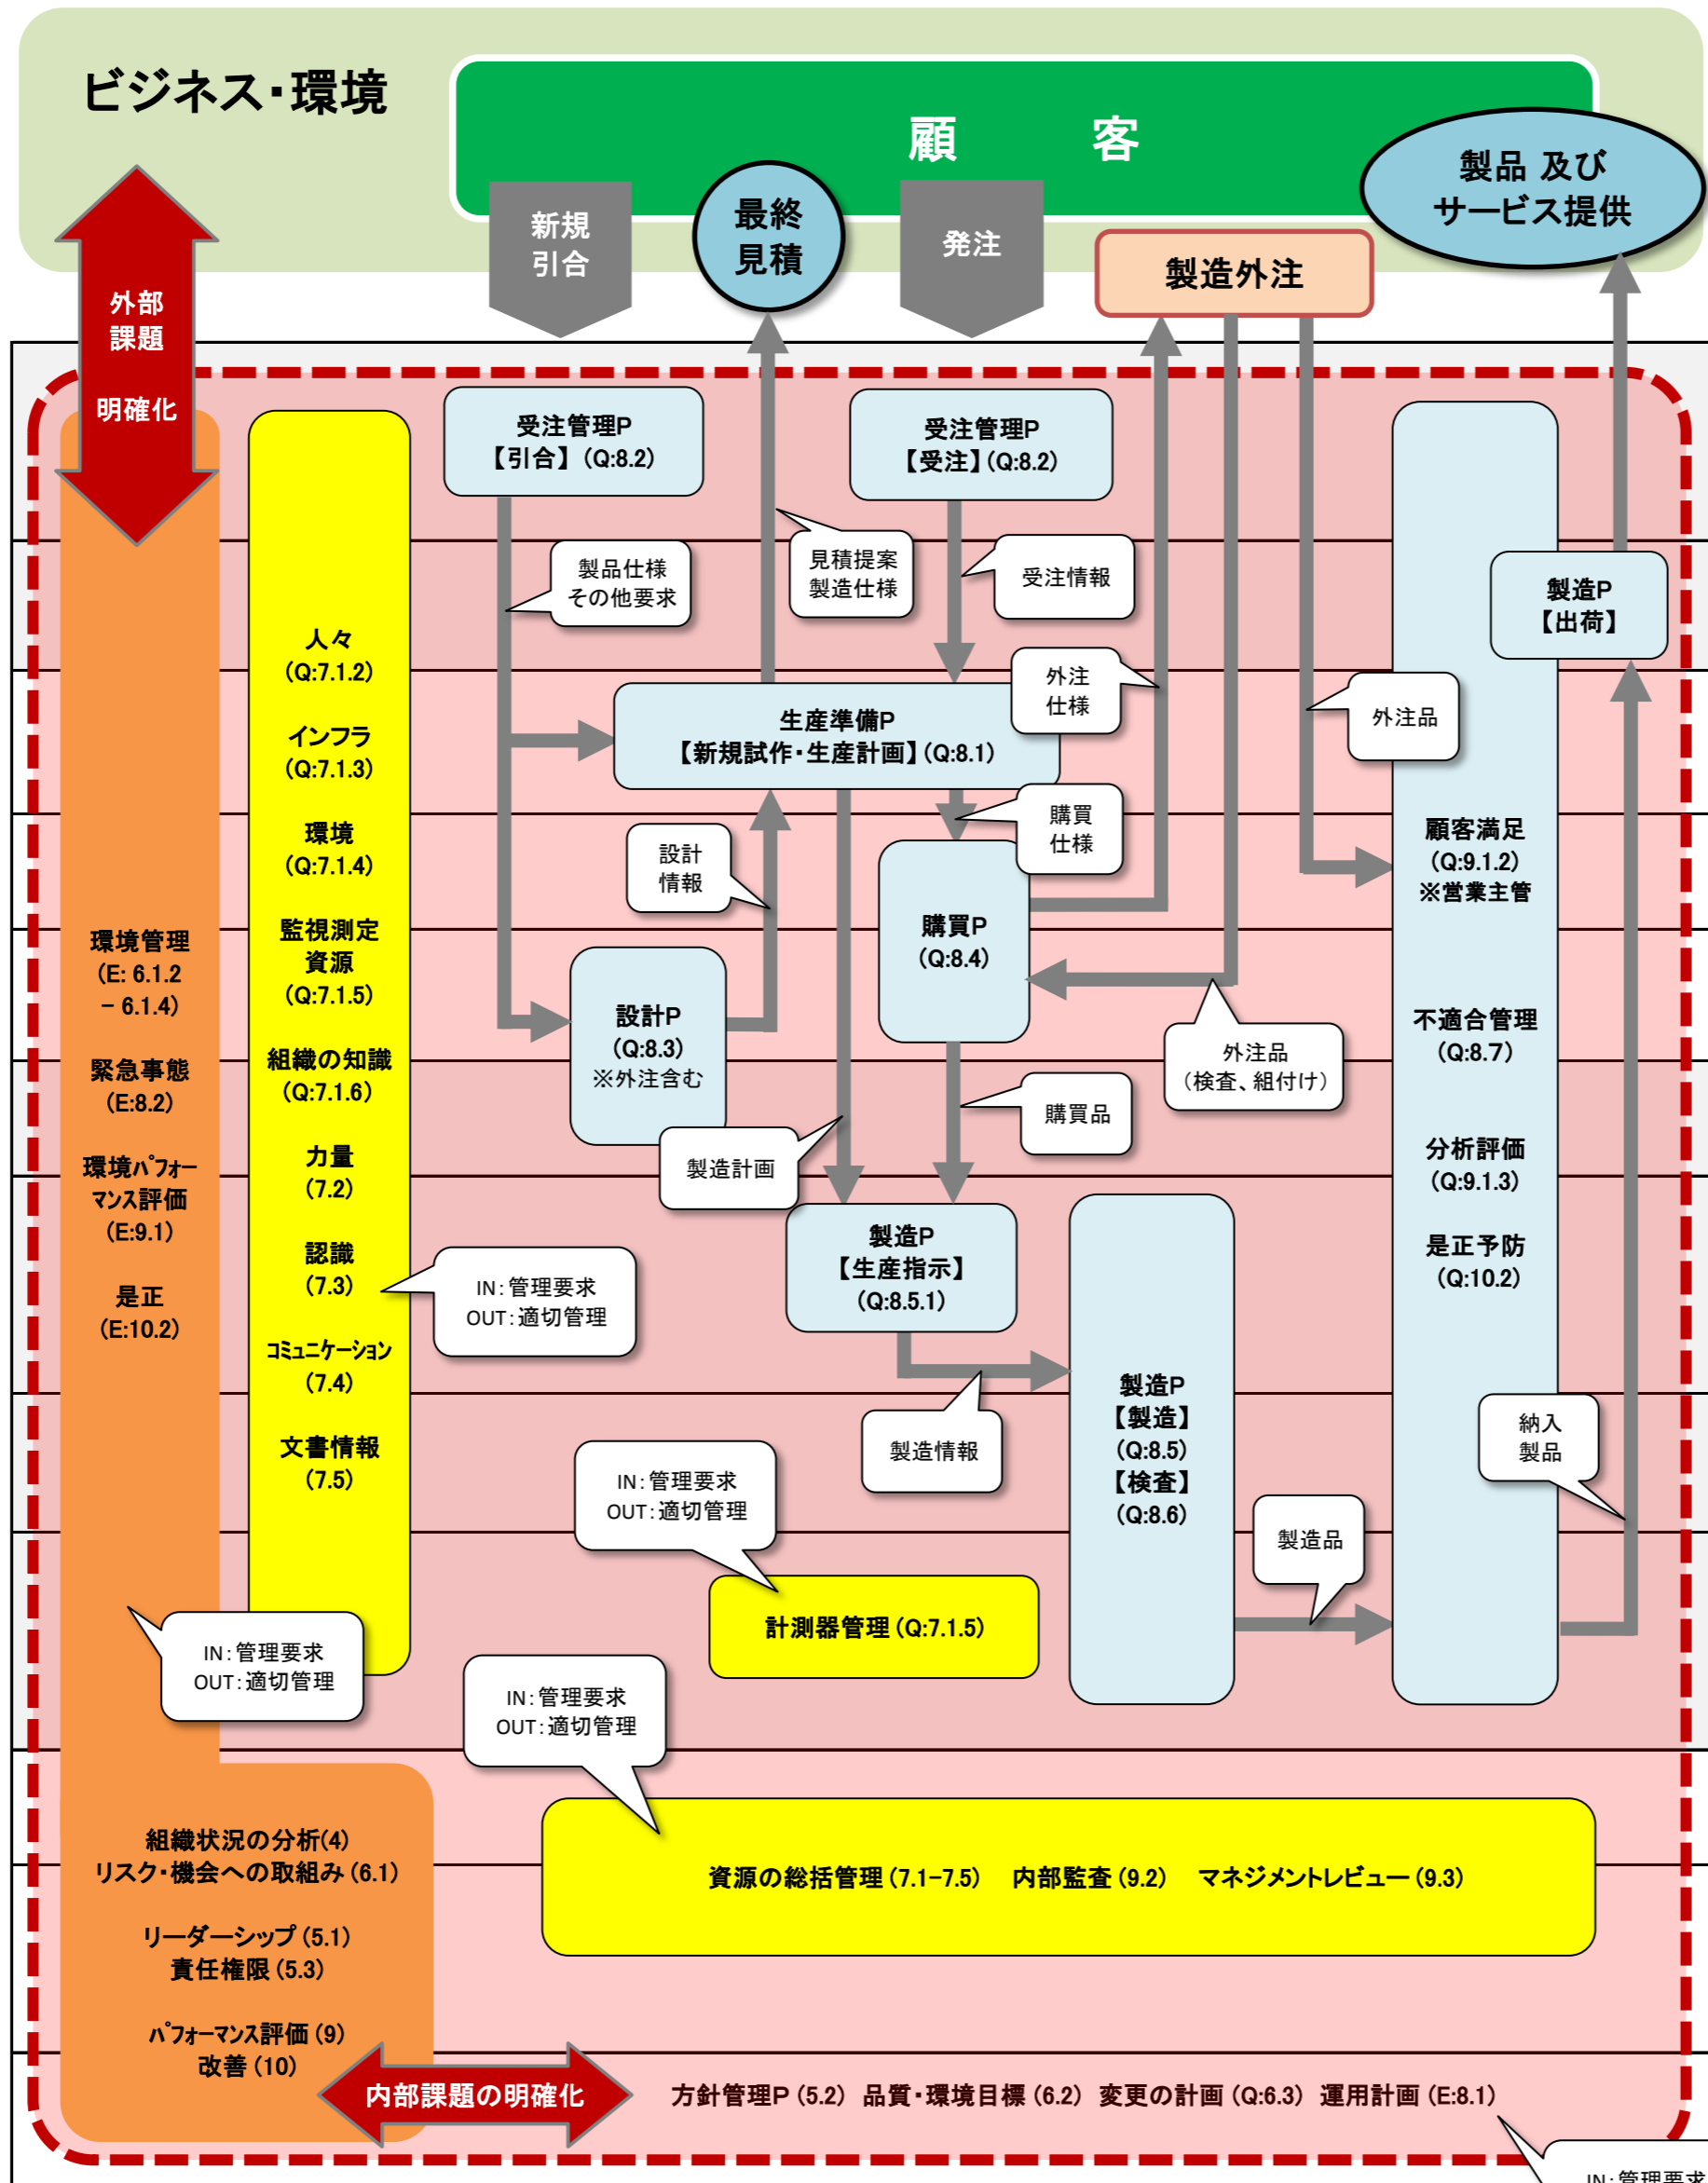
ビジネス・環境

顧　　客

新規
引合

最終
見積

発注

製造外注

製品 及び
サービス提供

外部
課題

明確化

受注管理P
【引合】(Q:8.2)

受注管理P
【受注】(Q:8.2)

製品仕様
その他要求

見積提案
製造仕様

受注情報

製造P
【出荷】

人々
(Q:7.1.2)

インフラ
(Q:7.1.3)

環境
(Q:7.1.4)

監視測定
資源
(Q:7.1.5)

組織の知識
(Q:7.1.6)

力量
(7.2)

認識
(7.3)

ｺﾐｭﾆｹｰｼｮﾝ
(7.4)

文書情報
(7.5)

外注
仕様

生産準備P
【新規試作・生産計画】(Q:8.1)

外注品

購買
仕様

設計
情報

顧客満足
(Q:9.1.2)
※営業主管

環境管理
(E: 6.1.2
– 6.1.4)

緊急事態
(E:8.2)

環境ﾊﾟﾌｫｰﾏﾝｽ評価
(E:9.1)

是正
(E:10.2)

購買P
(Q:8.4)

設計P
(Q:8.3)
※外注含む

外注品
(検査、組付け)

不適合管理
(Q:8.7)

購買品

製造計画

分析評価
(Q:9.1.3)

是正予防
(Q:10.2)

製造P
【生産指示】
(Q:8.5.1)

IN:管理要求
OUT:適切管理

製造P
【製造】
(Q:8.5)
【検査】
(Q:8.6)

製造情報

納入
製品

IN:管理要求
OUT:適切管理

製造品

計測器管理(Q:7.1.5)

IN:管理要求
OUT:適切管理

IN:管理要求
OUT:適切管理

組織状況の分析(4)
リスク・機会への取組み(6.1)

リーダーシップ(5.1)
責任権限(5.3)

ﾊﾟﾌｫｰﾏﾝｽ評価(9)
改善(10)

資源の総括管理(7.1–7.5)　内部監査(9.2)　マネジメントレビュー(9.3)

内部課題の明確化

方針管理P(5.2)　品質・環境目標(6.2)　変更の計画(Q:6.3)　運用計画(E:8.1)

IN:管理要求